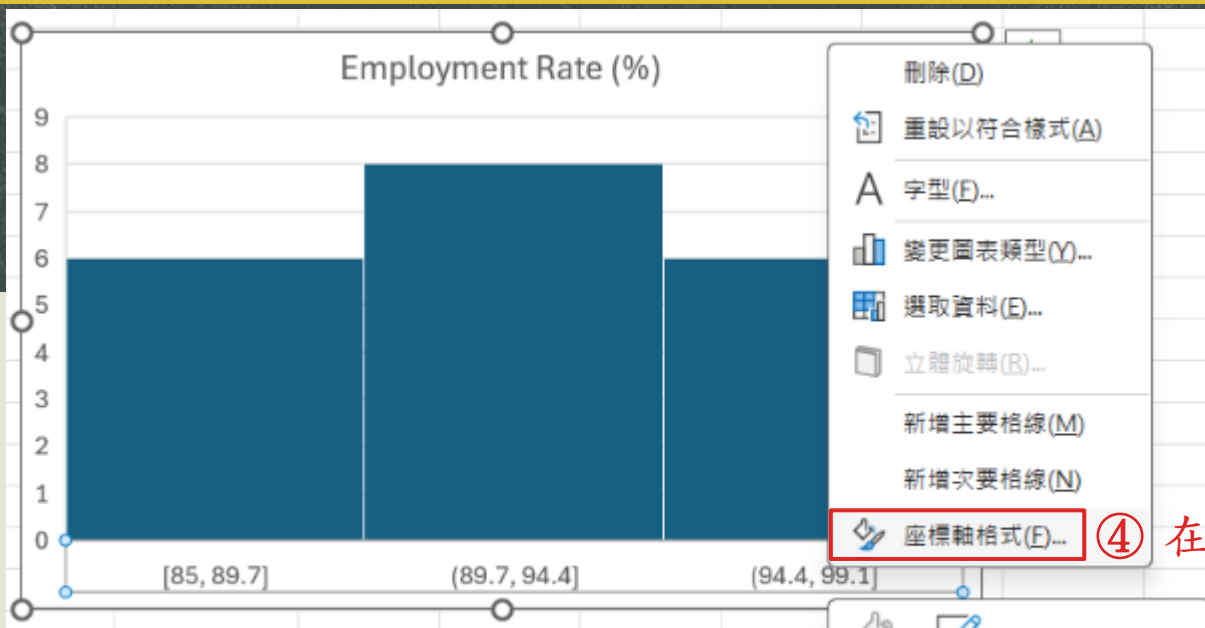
Employment Rate (%)

9
8
7
6
5
4
3
2
1
0

[85, 89.7]
(89.7, 94.4]
(94.4, 99.1]

刪除(D)
重設以符合樣式(A)
字型(F)...
變更圖表類型(Y)...
選取資料(E)...
立體旋轉(R)...
新增主要格線(M)
新增次要格線(N)
座標軸格式(F)...

④ 在